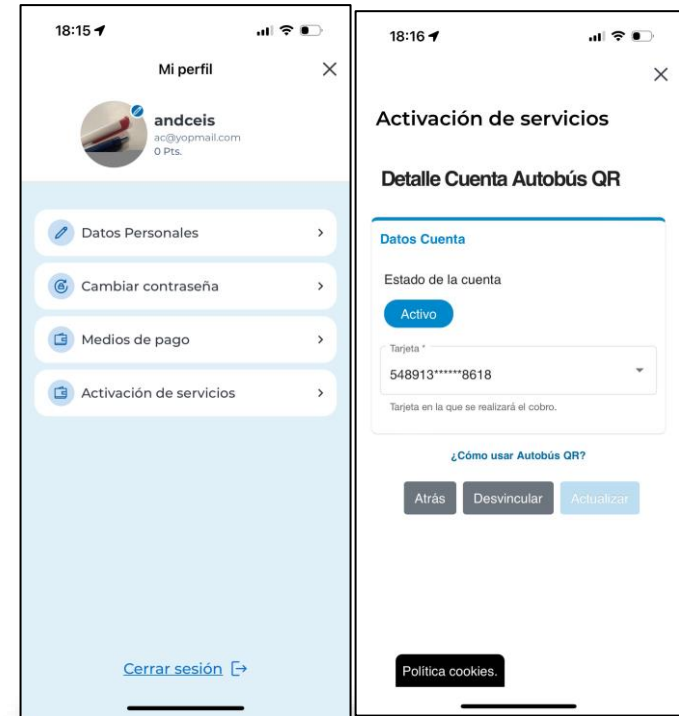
18:15

Mi perfil

andceis
ac@yopmail.com
0 Pts.

Datos Personales

Cambiar contraseña

Medios de pago

Activación de servicios

Cerrar sesión

18:16

Activación de servicios

Detalle Cuenta Autobús QR

Datos Cuenta

Estado de la cuenta

Activo

Tarjeta *
548913******8618

Tarjeta en la que se realizará el cobro.

¿Cómo usar Autobús QR?

Atrás Desvincular Actualizar

Política cookies.